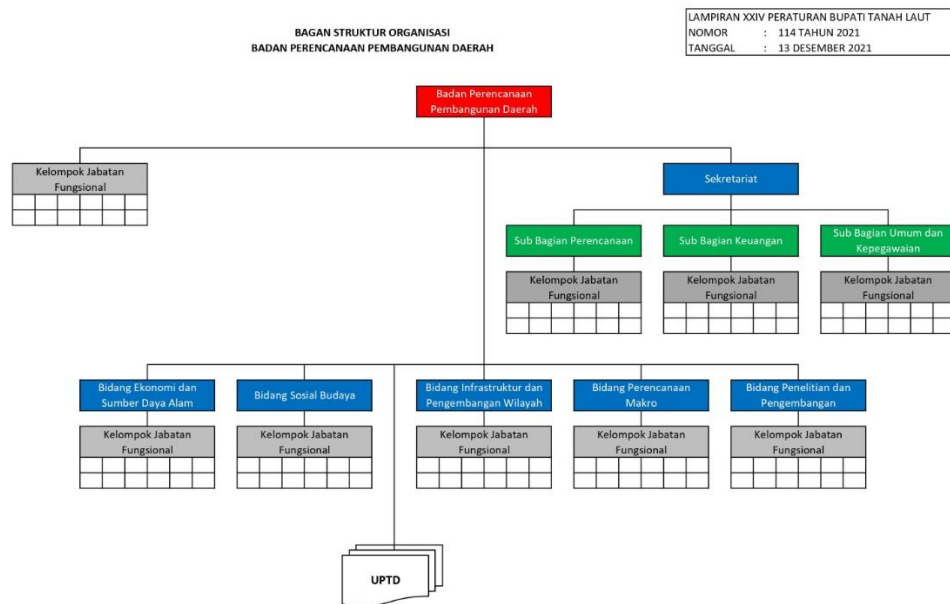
BAGAN STRUKTUR ORGANISASI
BADAN PERENCANAAN PEMBANGUNAN DAERAH

LAMPIRAN XXIV PERATURAN BUPATI TANAH LAUT
NOMOR : 114 TAHUN 2021
TANGGAL : 13 DESEMBER 2021

Badan Perencanaan Pembangunan Daerah

Kelompok Jabatan Fungsional

Sekretariat

Sub Bagian Perencanaan

Sub Bagian Keuangan

Sub Bagian Umum dan Kepegawaian

Kelompok Jabatan Fungsional

Kelompok Jabatan Fungsional

Kelompok Jabatan Fungsional

Bidang Ekonomi dan Sumber Daya Alam

Bidang Sosial Budaya

Bidang Infrastruktur dan Pengembangan Wilayah

Bidang Perencanaan Makro

Bidang Penelitian dan Pengembangan

Kelompok Jabatan Fungsional

Kelompok Jabatan Fungsional

Kelompok Jabatan Fungsional

Kelompok Jabatan Fungsional

Kelompok Jabatan Fungsional

UPTD